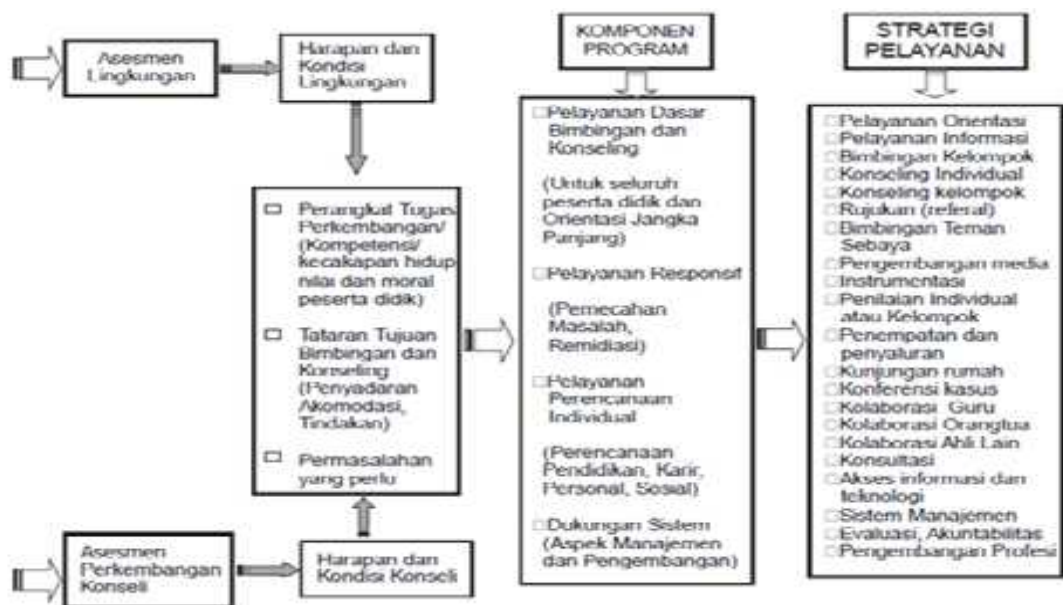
Asesmen Lingkungan

Harapan dan Kondisi Lingkungan

Perangkat Tugas Perkembangan/ (Kompetensi/ kecakapan hidup nilai dan moral peserta didik)

Tataran Tujuan Bimbingan dan Konseling (Penyadaran Akomodasi, Tindakan)

Permasalahan yang perlu

Asesmen Perkembangan Konseli

Harapan dan Kondisi Konseli

KOMPONEN PROGRAM

Pelayanan Dasar Bimbingan dan Konseling

(Untuk seluruh peserta didik dan Orientasi Jangka Panjang)

Pelayanan Responsif

(Pemecahan Masalah, Remidiasi)

Pelayanan Perencanaan Individual

(Perencanaan Pendidikan, Karir, Personal, Sosial)

Dukungan Sistem (Aspek Manajemen dan Pengembangan)

STRATEGI PELAYANAN

Pelayanan Orientasi
Pelayanan Informasi
Bimbingan Kelompok
Konseling Individual
Konseling kelompok
Rujukan (referal)
Bimbingan Teman Sebaya
Pengembangan media
Instrumentasi
Penilaian Individual atau Kelompok
Penempatan dan penyaluran
Kunjungan rumah
Konferensi kasus
Kolaborasi Guru
Kolaborasi Orangtua
Kolaborasi Ahli Lain
Konsultasi
Akses informasi dan teknologi
Sistem Manajemen
Evaluasi, Akuntabilitas
Pengembangan Profesi